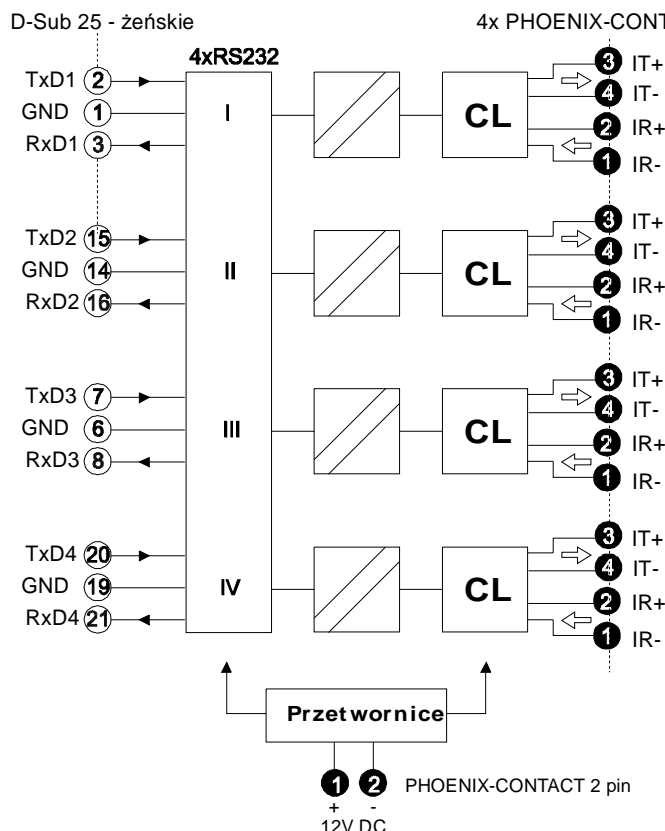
D-Sub 25 - żeńskie

4x PHOENIX-CONT

4xRS232

TxD1 2
GND 1
RxD1 3

I

CL

3 IT+
4 IT-
2 IR+
1 IR-

TxD2 15
GND 14
RxD2 16

II

CL

3 IT+
4 IT-
2 IR+
1 IR-

TxD3 7
GND 6
RxD3 8

III

CL

3 IT+
4 IT-
2 IR+
1 IR-

TxD4 20
GND 19
RxD4 21

IV

CL

3 IT+
4 IT-
2 IR+
1 IR-

Przetwornice

1 2 PHOENIX-CONTACT 2 pin
+ -
12V DC